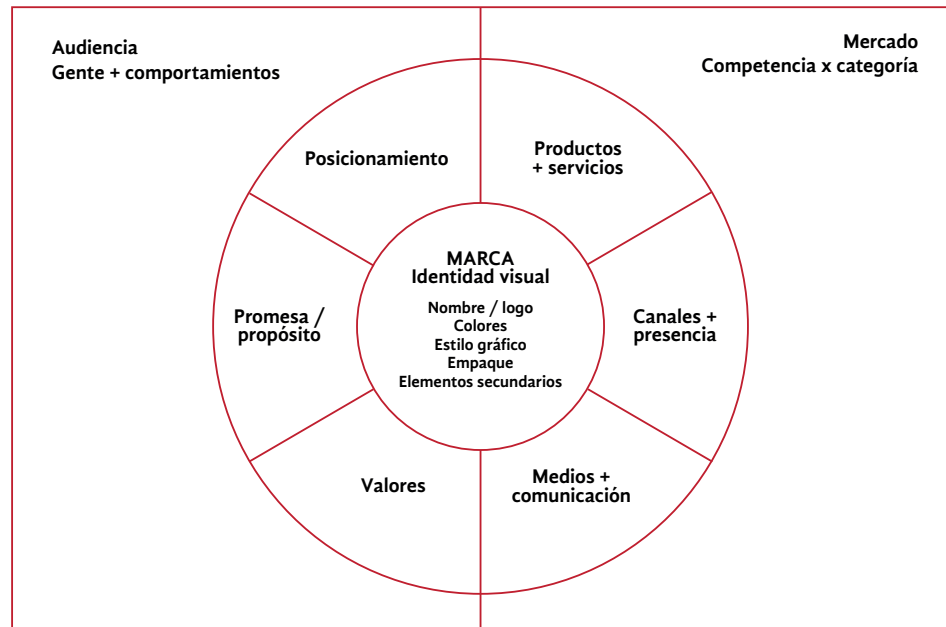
Audiencia
Gente + comportamientos

Mercado
Competencia x categoría

Posicionamiento

Productos + servicios

MARCA
Identidad visual

Nombre / logo
Colores
Estilo gráfico
Empaque
Elementos secundarios

Promesa / propósito

Canales + presencia

Valores

Medios + comunicación